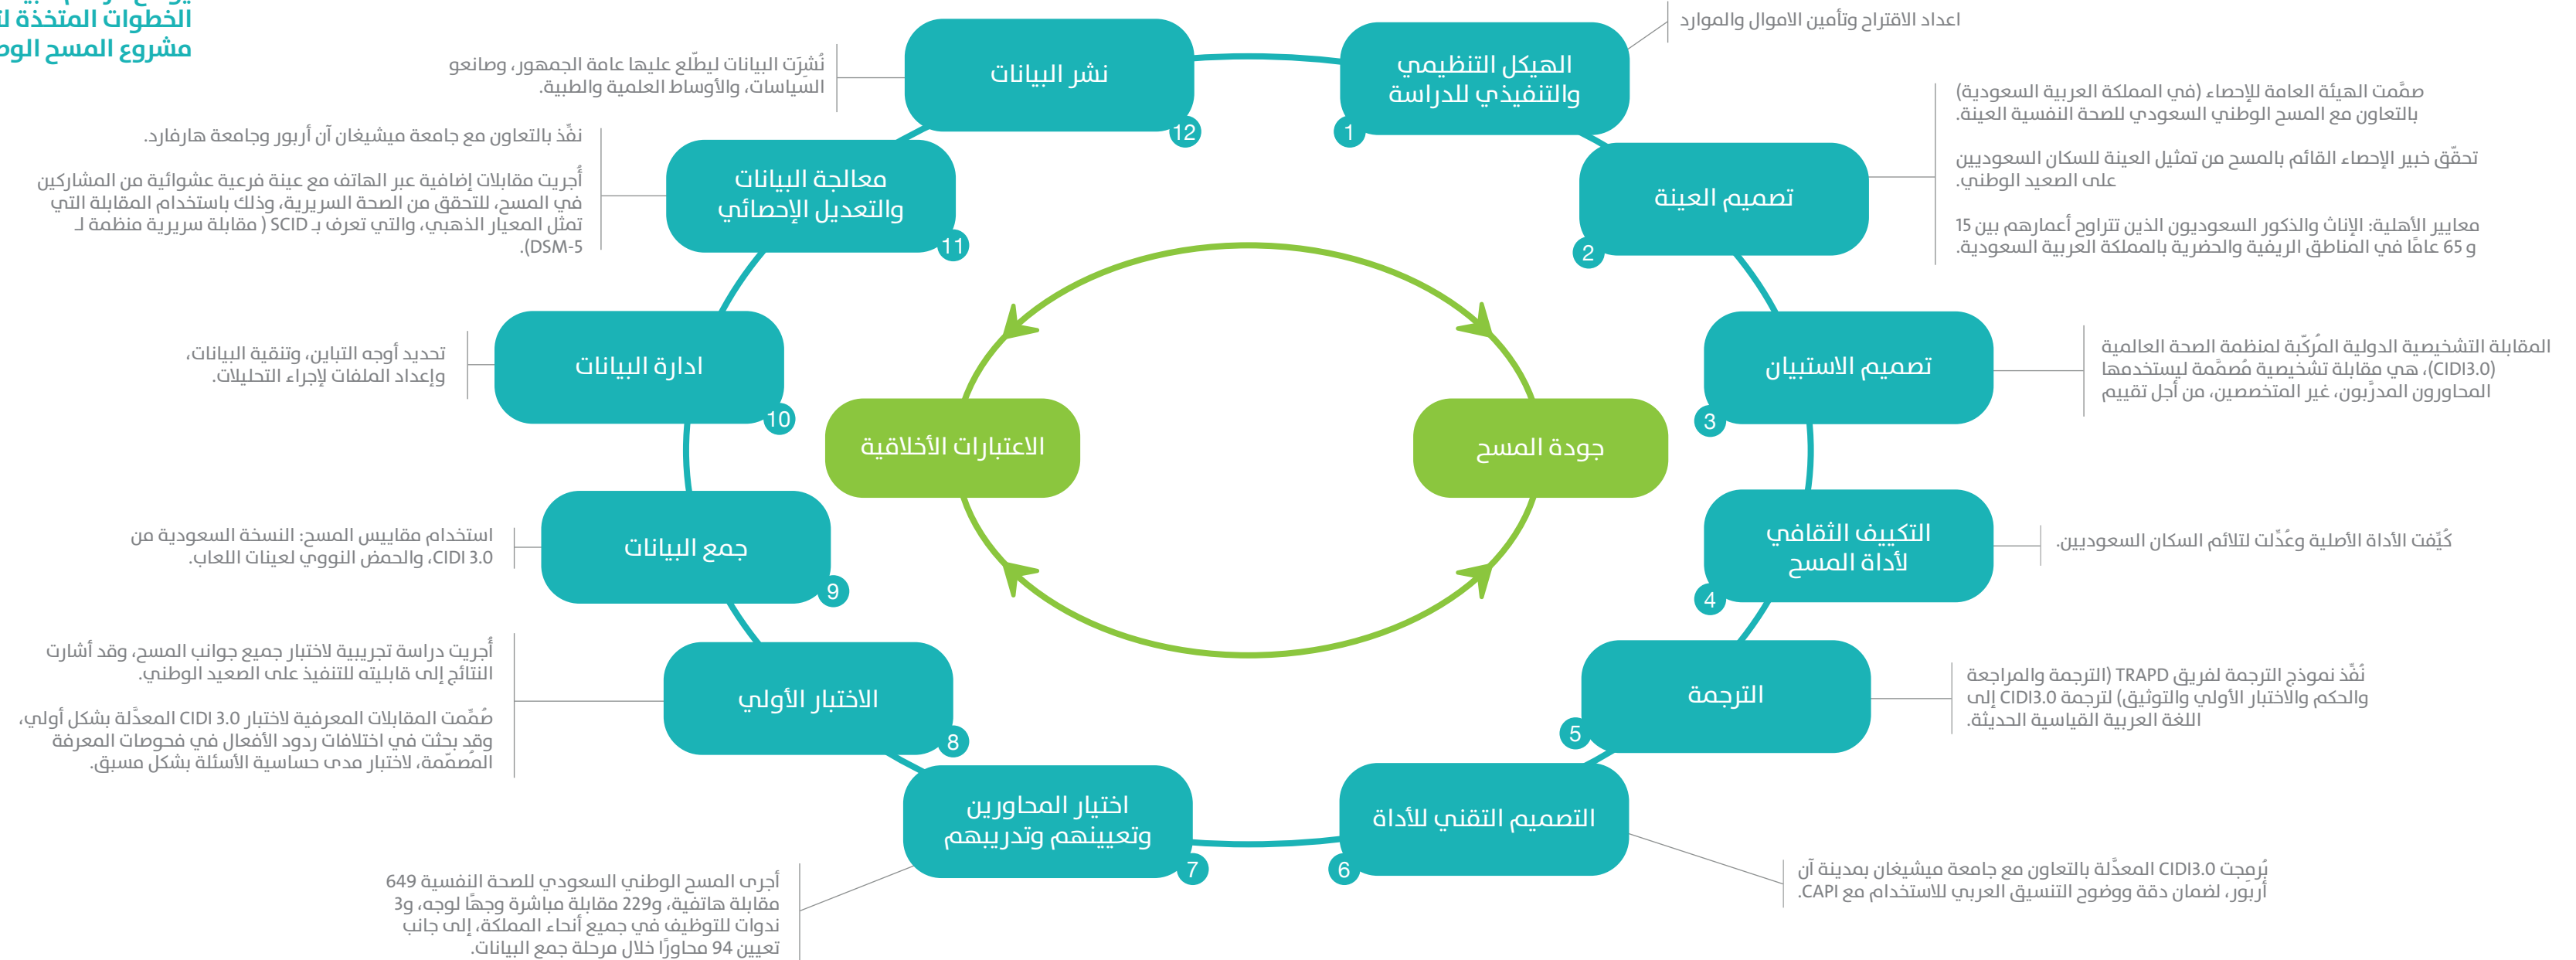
الخطوات المتخذة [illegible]
مشروع المسح الو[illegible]

نشر البيانات

نُشِرَت البيانات ليطّلع عليها عامة الجمهور، وصانعو السياسات، والأوساط العلمية والطبية.

الهيكل التنظيمي والتنفيذي للدراسة
1

اعداد الاقتراح وتأمين الاموال والموارد

12

نفّذ بالتعاون مع جامعة ميشيغان آن أربور وجامعة هارفارد.

أجريت مقابلات إضافية عبر الهاتف مع عينة فرعية عشوائية من المشاركين في المسح، للتحقق من الصحة السريرية، وذلك باستخدام المقابلة التي تمثل المعيار الذهبي، والتي تعرف بـ SCID ( مقابلة سريرية منظمة لـ DSM-5).

معالجة البيانات والتعديل الإحصائي
11

تصميم العينة
2

صمّمت الهيئة العامة للإحصاء (في المملكة العربية السعودية) بالتعاون مع المسح الوطني السعودي للصحة النفسية العينة.

تحقّق خبير الإحصاء القائم بالمسح من تمثيل العينة للسكان السعوديين على الصعيد الوطني.

معايير الأهلية: الإناث والذكور السعوديون الذين تتراوح أعمارهم بين 15 و 65 عامًا في المناطق الريفية والحضرية بالمملكة العربية السعودية.

تحديد أوجه التباين، وتنقية البيانات، وإعداد الملفات لإجراء التحليلات.

ادارة البيانات
10

الاعتبارات الأخلاقية

جودة المسح

تصميم الاستبيان
3

المقابلة التشخيصية الدولية المركّبة لمنظمة الصحة العالمية (CIDI3.0)، هي مقابلة تشخيصية مُصمّمة ليستخدمها المحاورون المدرَّبون، غير المتخصصين، من أجل تقييم

استخدام مقاييس المسح: النسخة السعودية من CIDI 3.0، والحمض النووي لعينات اللعاب.

جمع البيانات
9

التكييف الثقافي لأداة المسح
4

كُيِّفت الأداة الأصلية وعُدّلت لتلائم السكان السعوديين.

أجريت دراسة تجريبية لاختبار جميع جوانب المسح، وقد أشارت النتائج إلى قابليته للتنفيذ على الصعيد الوطني.

صُمّمت المقابلات المعرفية لاختبار CIDI 3.0 المعدّلة بشكل أولي، وقد بحِث في اختلافات ردود الأفعال في فحوصات المعرفة المصمّمة، لاختبار مدى حساسية الأسئلة بشكل مسبق.

الاختبار الأولي
8

الترجمة
5

نُفّذ نموذج الترجمة لفريق TRAPD (الترجمة والمراجعة والحكم والاختبار الأولي والتوثيق) لترجمة CIDI3.0 إلى اللغة العربية القياسية الحديثة.

اختيار المحاورين وتعيينهم وتدريبهم
7

التصميم التقني للأداة
6

أجرى المسح الوطني السعودي للصحة النفسية 649 مقابلة هاتفية، و229 مقابلة مباشرة وجهًا لوجه، و3 ندوات للتوظيف في جميع أنحاء المملكة، إلى جانب تعيين 94 محاورًا خلال مرحلة جمع البيانات.

بُرمِجت CIDI3.0 المعدّلة بالتعاون مع جامعة ميشيغان بمدينة آن أربور، لضمان دقة ووضوح التنسيق العربي للاستخدام مع CAPI.